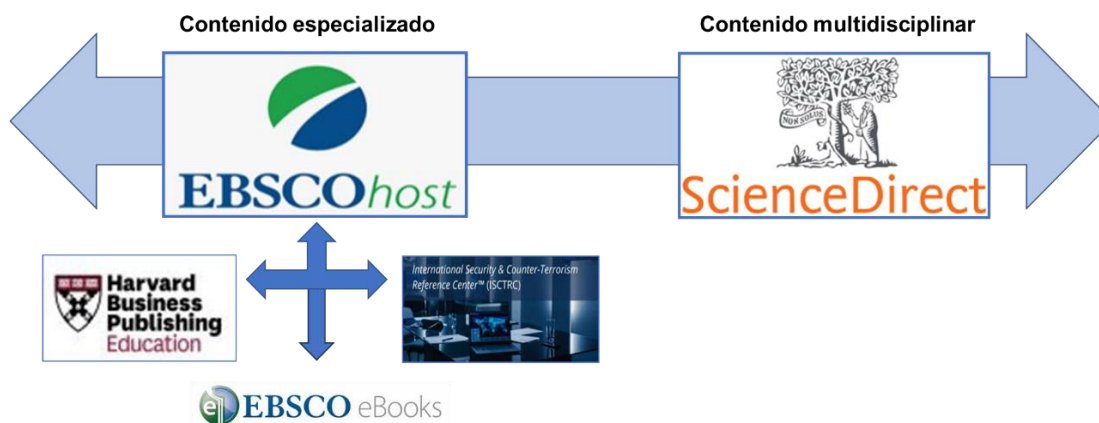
Contenido especializado

Contenido multidisciplinar

EBSCOhost

NON SOLUS

ScienceDirect

Harvard Business Publishing Education

International Security & Counter-Terrorism Reference Center™ (ISCTRC)

EBSCO eBooks